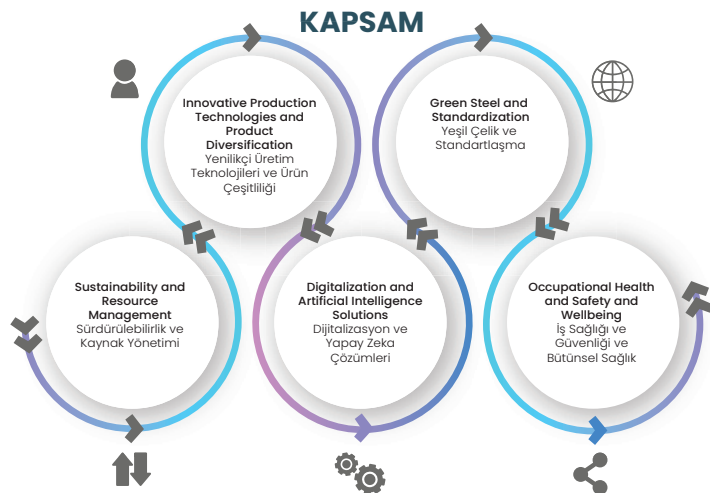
KAPSAM

**Innovative Production Technologies and Product Diversification**
Yenilikçi Üretim Teknolojileri ve Ürün Çeşitliliği

**Green Steel and Standardization**
Yeşil Çelik ve Standartlaşma

**Sustainability and Resource Management**
Sürdürülebilirlik ve Kaynak Yönetimi

**Digitalization and Artificial Intelligence Solutions**
Dijitalizasyon ve Yapay Zeka Çözümleri

**Occupational Health and Safety and Wellbeing**
İş Sağlığı ve Güvenliği ve Bütünsel Sağlık